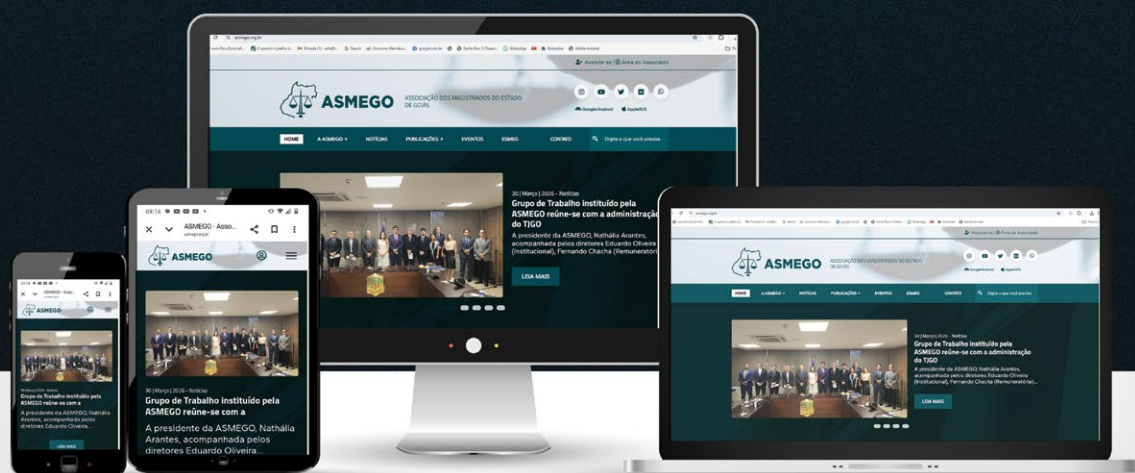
asmego.org.br

Associe-se | Área do Associado

ASMEGO ASSOCIAÇÃO DOS MAGISTRADOS DO ESTADO DE GOIÁS

Google Android Apple iOS

HOME A ASMEGO NOTÍCIAS PUBLICAÇÕES EVENTOS ESMEG CONTATO Digite o que você precisa

30 | Março | 2026 - Notícias

Grupo de Trabalho instituído pela ASMEGO reúne-se com a administração do TJGO

A presidente da ASMEGO, Nathália Arantes, acompanhada pelos diretores Eduardo Oliveira (Institucional), Fernando Chacha (Remuneratório)...

LEIA MAIS

09:14

ASMEGO - Asso...
asmego.org.br

ASMEGO

30 | Março | 2026 - Notícias

Grupo de Trabalho instituído pela ASMEGO reúne-se com a

A presidente da ASMEGO, Nathália Arantes, acompanhada pelos diretores Eduardo Oliveira...

ASMEGO - Asso...

ASMEGO

30 | Março | 2026 - Notícias

Grupo de Trabalho instituído pela ASMEGO reúne-se com a

A presidente da ASMEGO, Nathália Arantes, acompanhada pelos diretores Eduardo Oliveira...

LEIA MAIS

Associe-se | Área do Associado

ASMEGO ASSOCIAÇÃO DOS MAGISTRADOS DO ESTADO DE GOIÁS

Google Android Apple iOS

HOME A ASMEGO NOTÍCIAS PUBLICAÇÕES EVENTOS ESMEG CONTATO Digite o que você precisa

30 | Março | 2026 - Notícias

Grupo de Trabalho instituído pela ASMEGO reúne-se com a administração do TJGO

A presidente da ASMEGO, Nathália Arantes, acompanhada pelos diretores Eduardo Oliveira (Institucional), Fernando Chacha (Remuneratório)...

LEIA MAIS